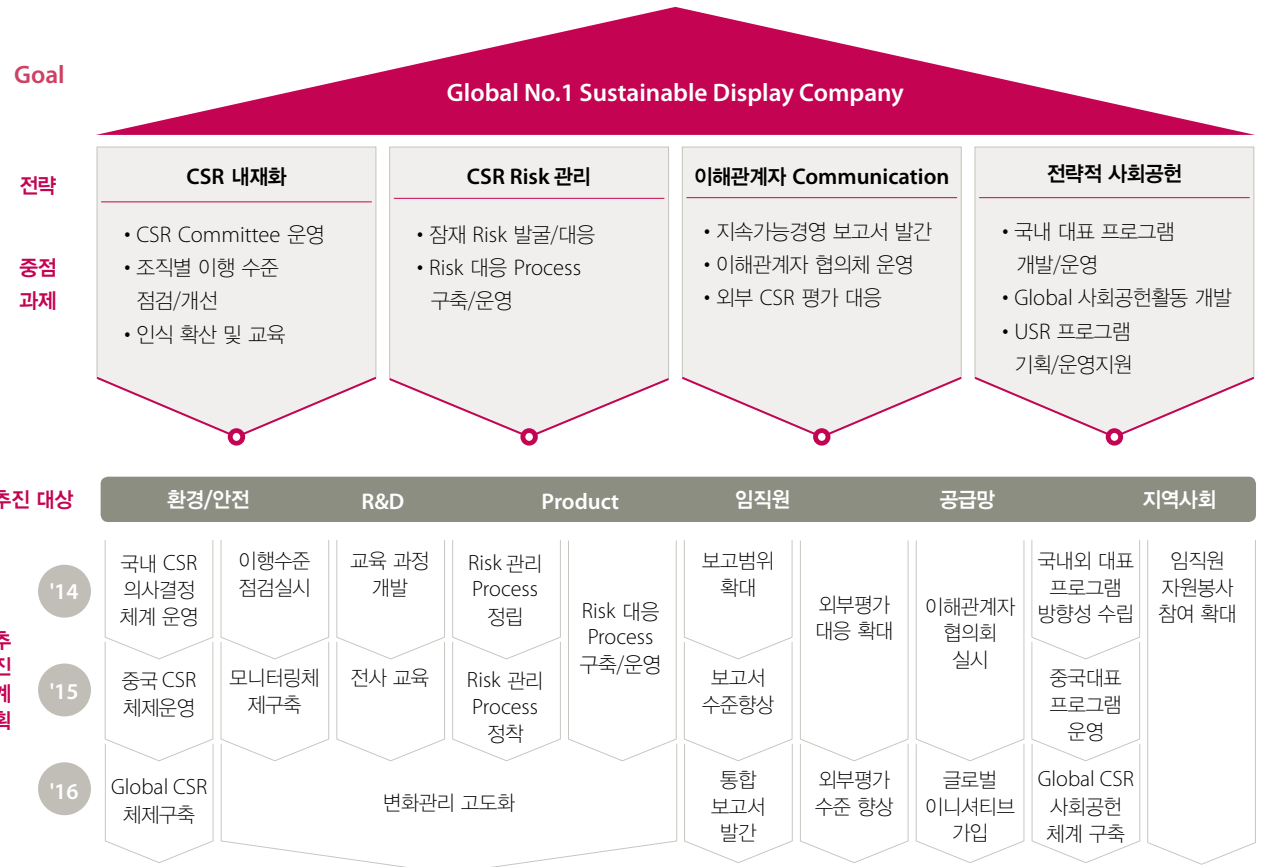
Goal

Global No.1 Sustainable Display Company

전략

중점 과제

CSR 내재화
• CSR Committee 운영
• 조직별 이행 수준 점검/개선
• 인식 확산 및 교육

CSR Risk 관리
• 잠재 Risk 발굴/대응
• Risk 대응 Process 구축/운영

이해관계자 Communication
• 지속가능경영 보고서 발간
• 이해관계자 협의체 운영
• 외부 CSR 평가 대응

전략적 사회공헌
• 국내 대표 프로그램 개발/운영
• Global 사회공헌활동 개발
• USR 프로그램 기획/운영지원

추진 대상

환경/안전 | R&D | Product | 임직원 | 공급망 | 지역사회

추진 계획

'14
국내 CSR 의사결정 체계 운영
이행수준 점검실시
교육 과정 개발
Risk 관리 Process 정립
Risk 대응 Process 구축/운영
보고범위 확대
외부평가 대응 확대
이해관계자 협의회 실시
국내외 대표 프로그램 방향성 수립
임직원 자원봉사 참여 확대

'15
중국 CSR 체제운영
모니터링체제구축
전사 교육
Risk 관리 Process 정착
보고서 수준향상
중국대표 프로그램 운영

'16
Global CSR 체제구축
변화관리 고도화
통합 보고서 발간
외부평가 수준 향상
글로벌 이니셔티브 가입
Global CSR 사회공헌 체계 구축